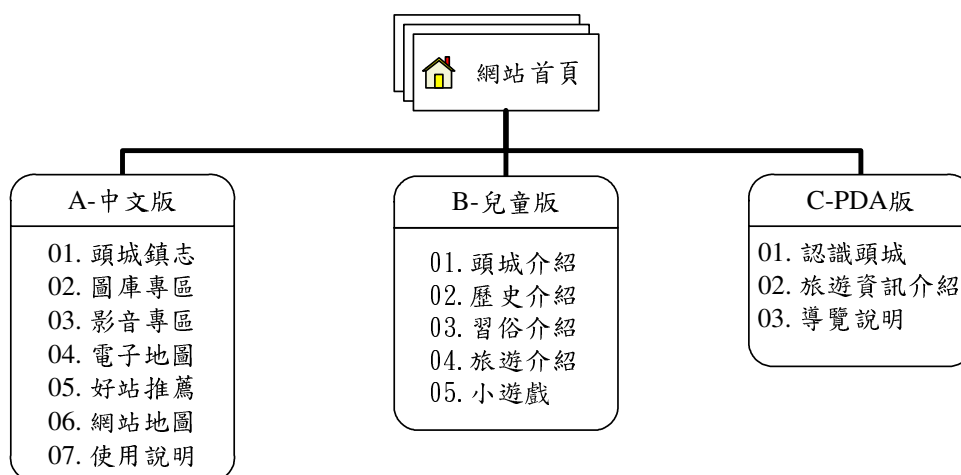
網站首頁

A-中文版

01. 頭城鎮志
02. 圖庫專區
03. 影音專區
04. 電子地圖
05. 好站推薦
06. 網站地圖
07. 使用說明

B-兒童版

01. 頭城介紹
02. 歷史介紹
03. 習俗介紹
04. 旅遊介紹
05. 小遊戲

C-PDA版

01. 認識頭城
02. 旅遊資訊介紹
03. 導覽說明